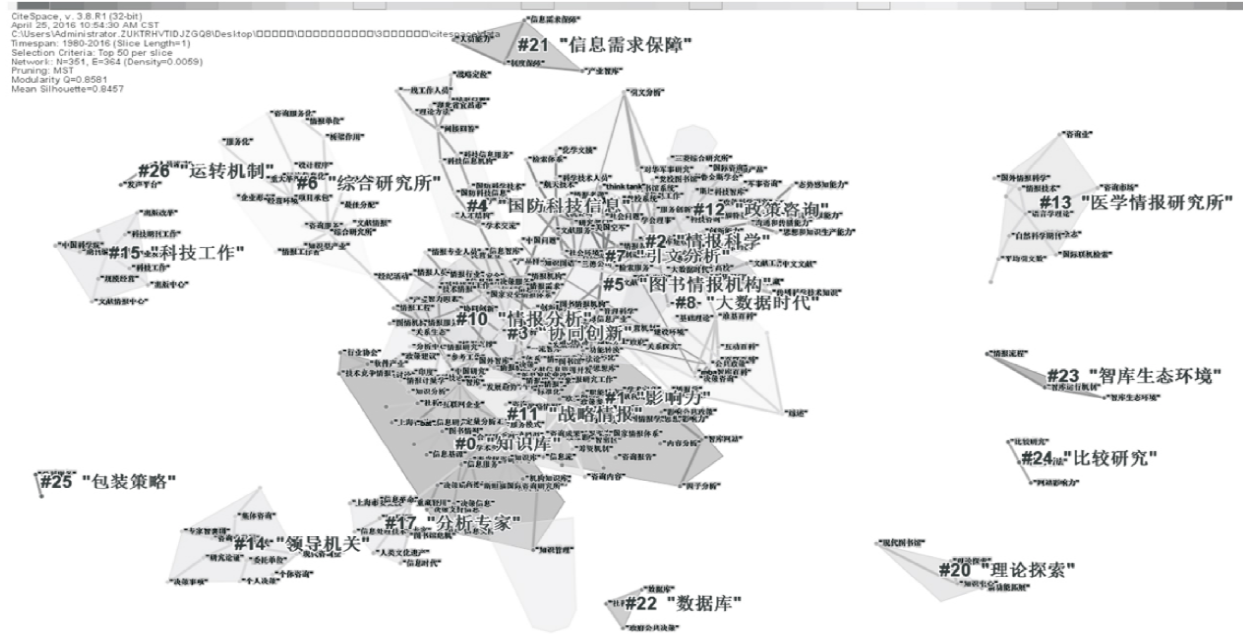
CiteSpace, v. 3.8.R1 (32-bit)
April 25, 2016 10:54:30 AM CST
C:\Users\Administrator.ZUKTRHVTIDJZGQ8\Desktop\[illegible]\citespace\data
Timespan: 1980-2016 (Slice Length=1)
Selection Criteria: Top 50 per slice
Network: N=351, E=364 (Density=0.0059)
Pruning: MST
Modularity Q=0.8581
Mean Silhouette=0.8457

#21 "信息需求保障"
#26 "运转机制"
#6 "综合研究所"
#4 "国防科技信息"
#12 "政策咨询"
#13 "医学情报研究所"
#15 "科技工作"
#2 "情报科学"
#7 "引文分析"
#5 "图书情报机构"
#8 "大数据时代"
#10 "情报分析"
#3 "协同创新"
#23 "智库生态环境"
#1 "影响力"
#11 "战略情报"
#0 "知识库"
#24 "比较研究"
#25 "包装策略"
#17 "分析专家"
#14 "领导机关"
#20 "理论探索"
#22 "数据库"